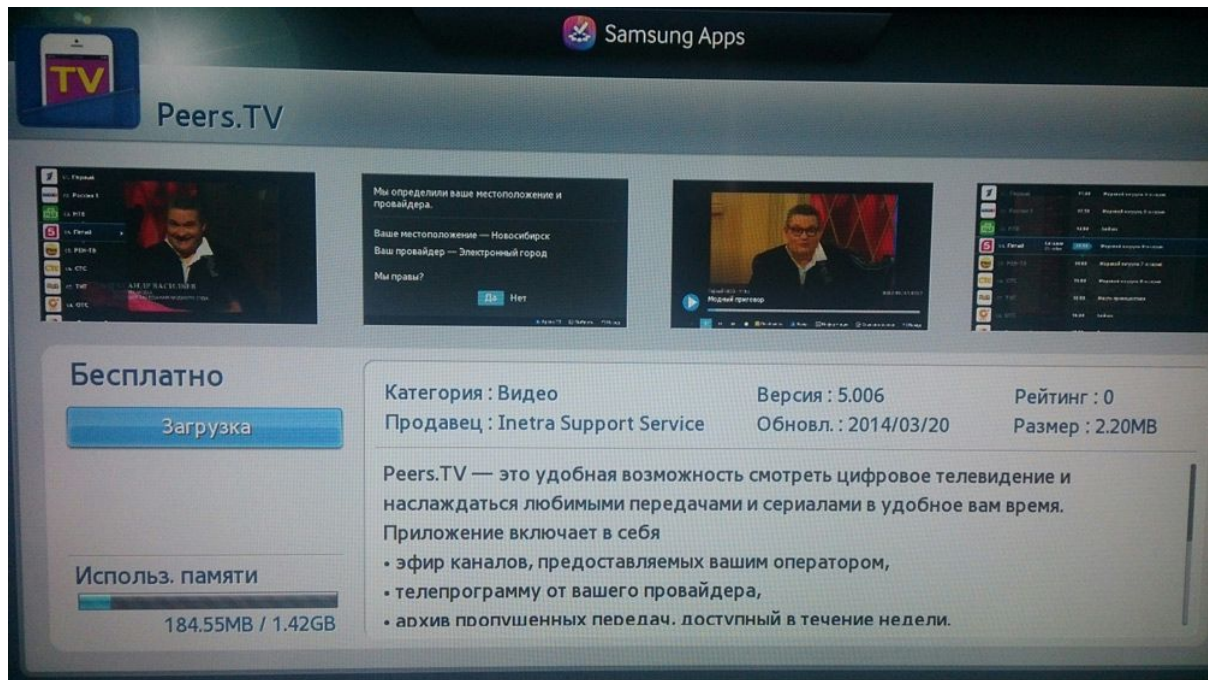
Samsung Apps

TV

Peers.TV

Первый
Россия 1
НТВ
Пятый
РЕН-ТВ
СТС
ТНТ
ОТС

АНДРЕЙ ВАСИЛЬЕВ

Мы определили ваше местоположение и провайдера.

Ваше местоположение — Новосибирск
Ваш провайдер — Электронный город

Мы правы?

Да Нет

Модный приговор

Первый
Россия 1
НТВ
Пятый
РЕН-ТВ
СТС
ТНТ
ОТС

Бесплатно

Загрузка

Использ. памяти

184.55MB / 1.42GB

Категория : Видео
Продавец : Inetra Support Service

Версия : 5.006
Обновл. : 2014/03/20

Рейтинг : 0
Размер : 2.20MB

Peers.TV — это удобная возможность смотреть цифровое телевидение и наслаждаться любимыми передачами и сериалами в удобное вам время.
Приложение включает в себя
• эфир каналов, предоставляемых вашим оператором,
• телепрограмму от вашего провайдера,
• архив пропущенных передач, доступный в течение недели.